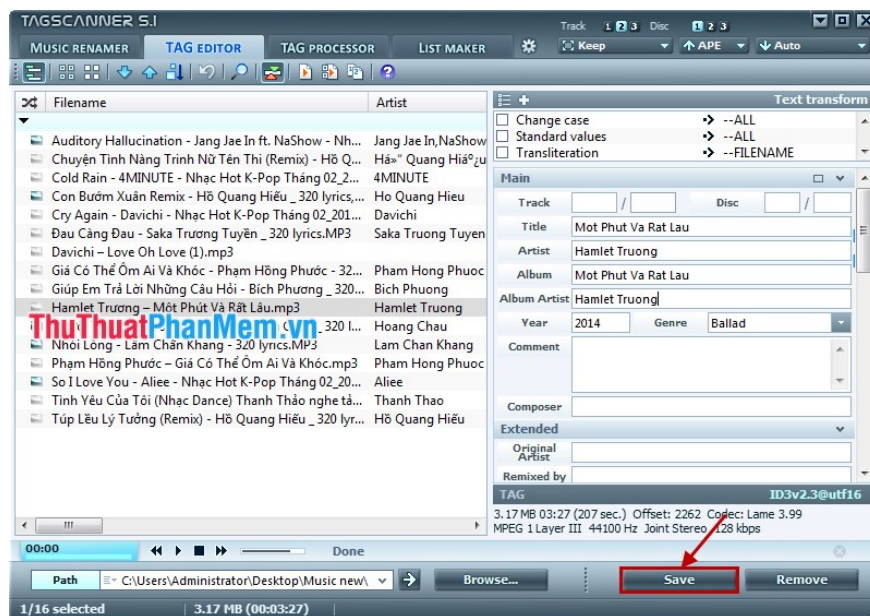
TAGSCANNER 5.1

Track 1 2 3 Disc 1 2 3

MUSIC RENAMER TAG EDITOR TAG PROCESSOR LIST MAKER

Keep APE Auto

Filename Artist

Auditory Hallucination - Jang Jae In ft. NaShow - Nh... Jang Jae In,NaShow
Chuyện Tình Nàng Trinh Nữ Tên Thi (Remix) - Hồ Q... Há» Quang Hiá°¿u
Cold Rain - 4MINUTE - Nhạc Hot K-Pop Tháng 02_2... 4MINUTE
Con Bướm Xuân Remix - Hồ Quang Hiếu _ 320 lyrics,... Ho Quang Hieu
Cry Again - Davichi - Nhạc Hot K-Pop Tháng 02_201... Davichi
Đau Càng Đau - Saka Trương Tuyền _ 320 lyrics.MP3 Saka Truong Tuyen
Davichi – Love Oh Love (1).mp3
Giá Có Thể Ôm Ai Và Khóc - Phạm Hồng Phước - 32... Pham Hong Phuoc
Giúp Em Trả Lời Những Câu Hỏi - Bích Phương _ 320... Bich Phuong
Hamlet Trương – Một Phút Và Rất Lâu.mp3 Hamlet Truong
ThuThuatPhanMem.vn ... 320 l... Hoang Chau
Nhói Lòng - Lâm Chấn Khang - 320 lyrics.MP3 Lam Chan Khang
Phạm Hồng Phước – Giá Có Thể Ôm Ai Và Khóc.mp3 Pham Hong Phuoc
So I Love You - Aliee - Nhạc Hot K-Pop Tháng 02_20... Aliee
Tình Yêu Của Tôi (Nhạc Dance) Thanh Thảo nghe tả... Thanh Thao
Túp Lều Lý Tưởng (Remix) - Hồ Quang Hiếu _ 320 lyr... Hồ Quang Hiếu

Text transform
Change case --ALL
Standard values --ALL
Transliteration --FILENAME

Main
Track / Disc /
Title Mot Phut Va Rat Lau
Artist Hamlet Truong
Album Mot Phut Va Rat Lau
Album Artist Hamlet Truong
Year 2014 Genre Ballad
Comment
Composer
Extended
Original Artist
Remixed by

TAG ID3v2.3@utf16
3.17 MB 03:27 (207 sec.) Offset: 2262 Codec: Lame 3.99
MPEG 1 Layer III 44100 Hz Joint Stereo 128 kbps

00:00 Done

Path C:\Users\Administrator\Desktop\Music new\ Browse... Save Remove

1/16 selected 3.17 MB (00:03:27)